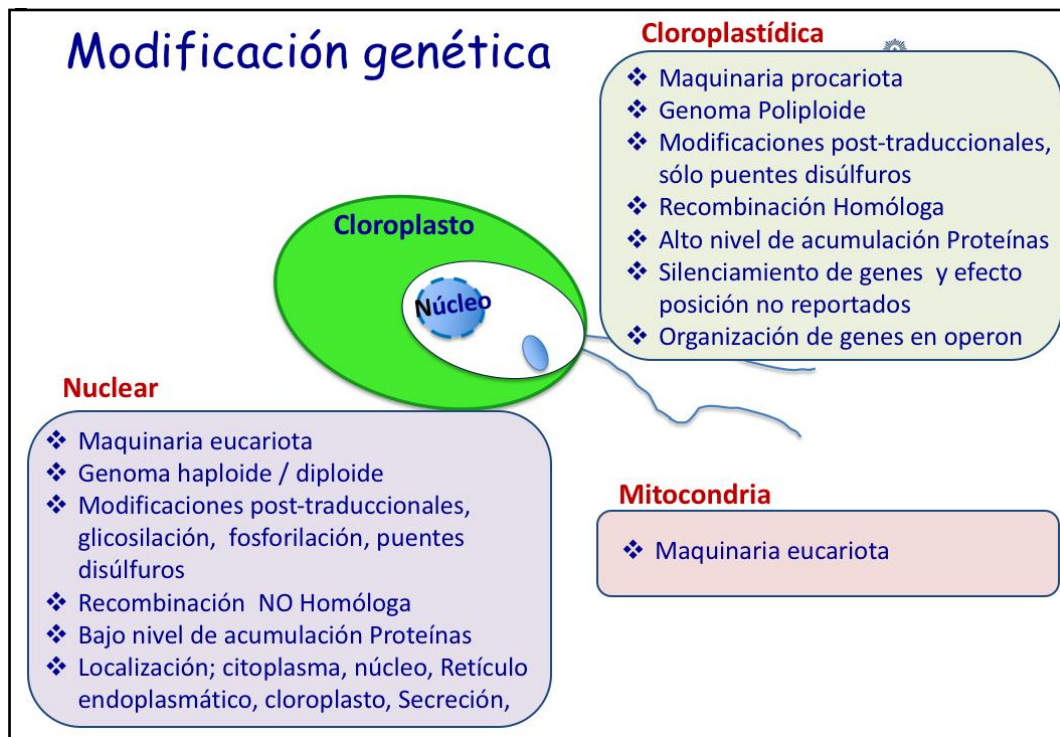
Modificación genética

Cloroplastídica

❖ Maquinaria procariota
❖ Genoma Poliploide
❖ Modificaciones post-traduccionales, sólo puentes disúlfuros
❖ Recombinación Homóloga
❖ Alto nivel de acumulación Proteínas
❖ Silenciamiento de genes y efecto posición no reportados
❖ Organización de genes en operon

Cloroplasto

Núcleo

Nuclear

❖ Maquinaria eucariota
❖ Genoma haploide / diploide
❖ Modificaciones post-traduccionales, glicosilación, fosforilación, puentes disúlfuros
❖ Recombinación NO Homóloga
❖ Bajo nivel de acumulación Proteínas
❖ Localización; citoplasma, núcleo, Retículo endoplasmático, cloroplasto, Secreción,

Mitocondria

❖ Maquinaria eucariota